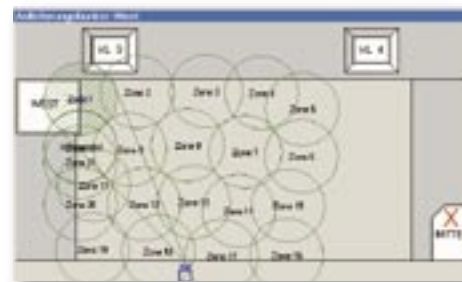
Aufnahmegebäude West

HL 3

HL 4

WEST

Zone 1

Zone 2

Zone 3

Zone 4

Zone 5

Zone 6

Zone 9

Zone 8

Zone 7

Zone 6

Zone 11

Zone 10

Zone 12

Zone 13

Zone 14

Zone 15

Zone 16

Zone 16

Zone 17

Zone 18

Zone 19

MITTE